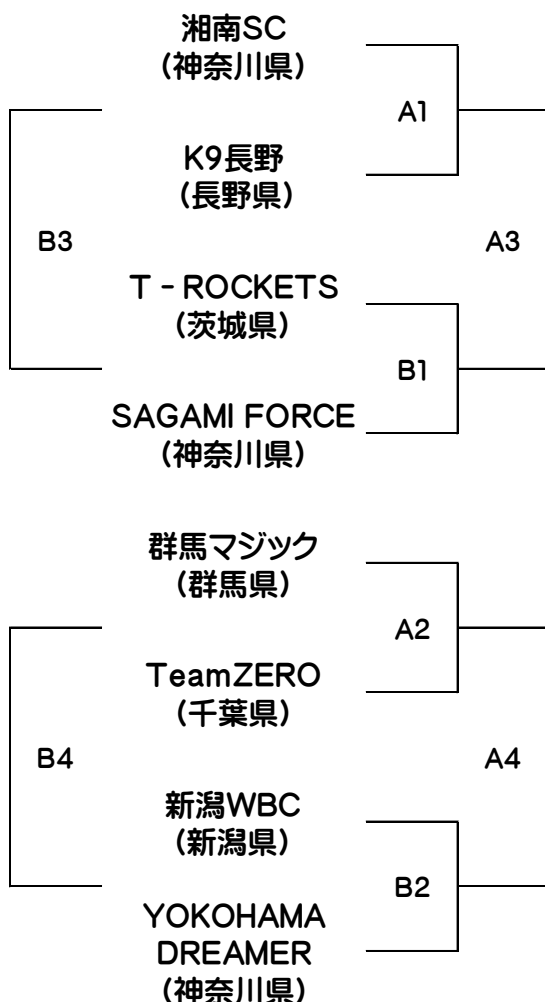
湘南SC
（神奈川県）

A1

K9長野
（長野県）

B3

A3

T - ROCKETS
（茨城県）

B1

SAGAMI FORCE
（神奈川県）

群馬マジック
（群馬県）

A2

TeamZERO
（千葉県）

B4

A4

新潟WBC
（新潟県）

B2

YOKOHAMA DREAMER
（神奈川県）